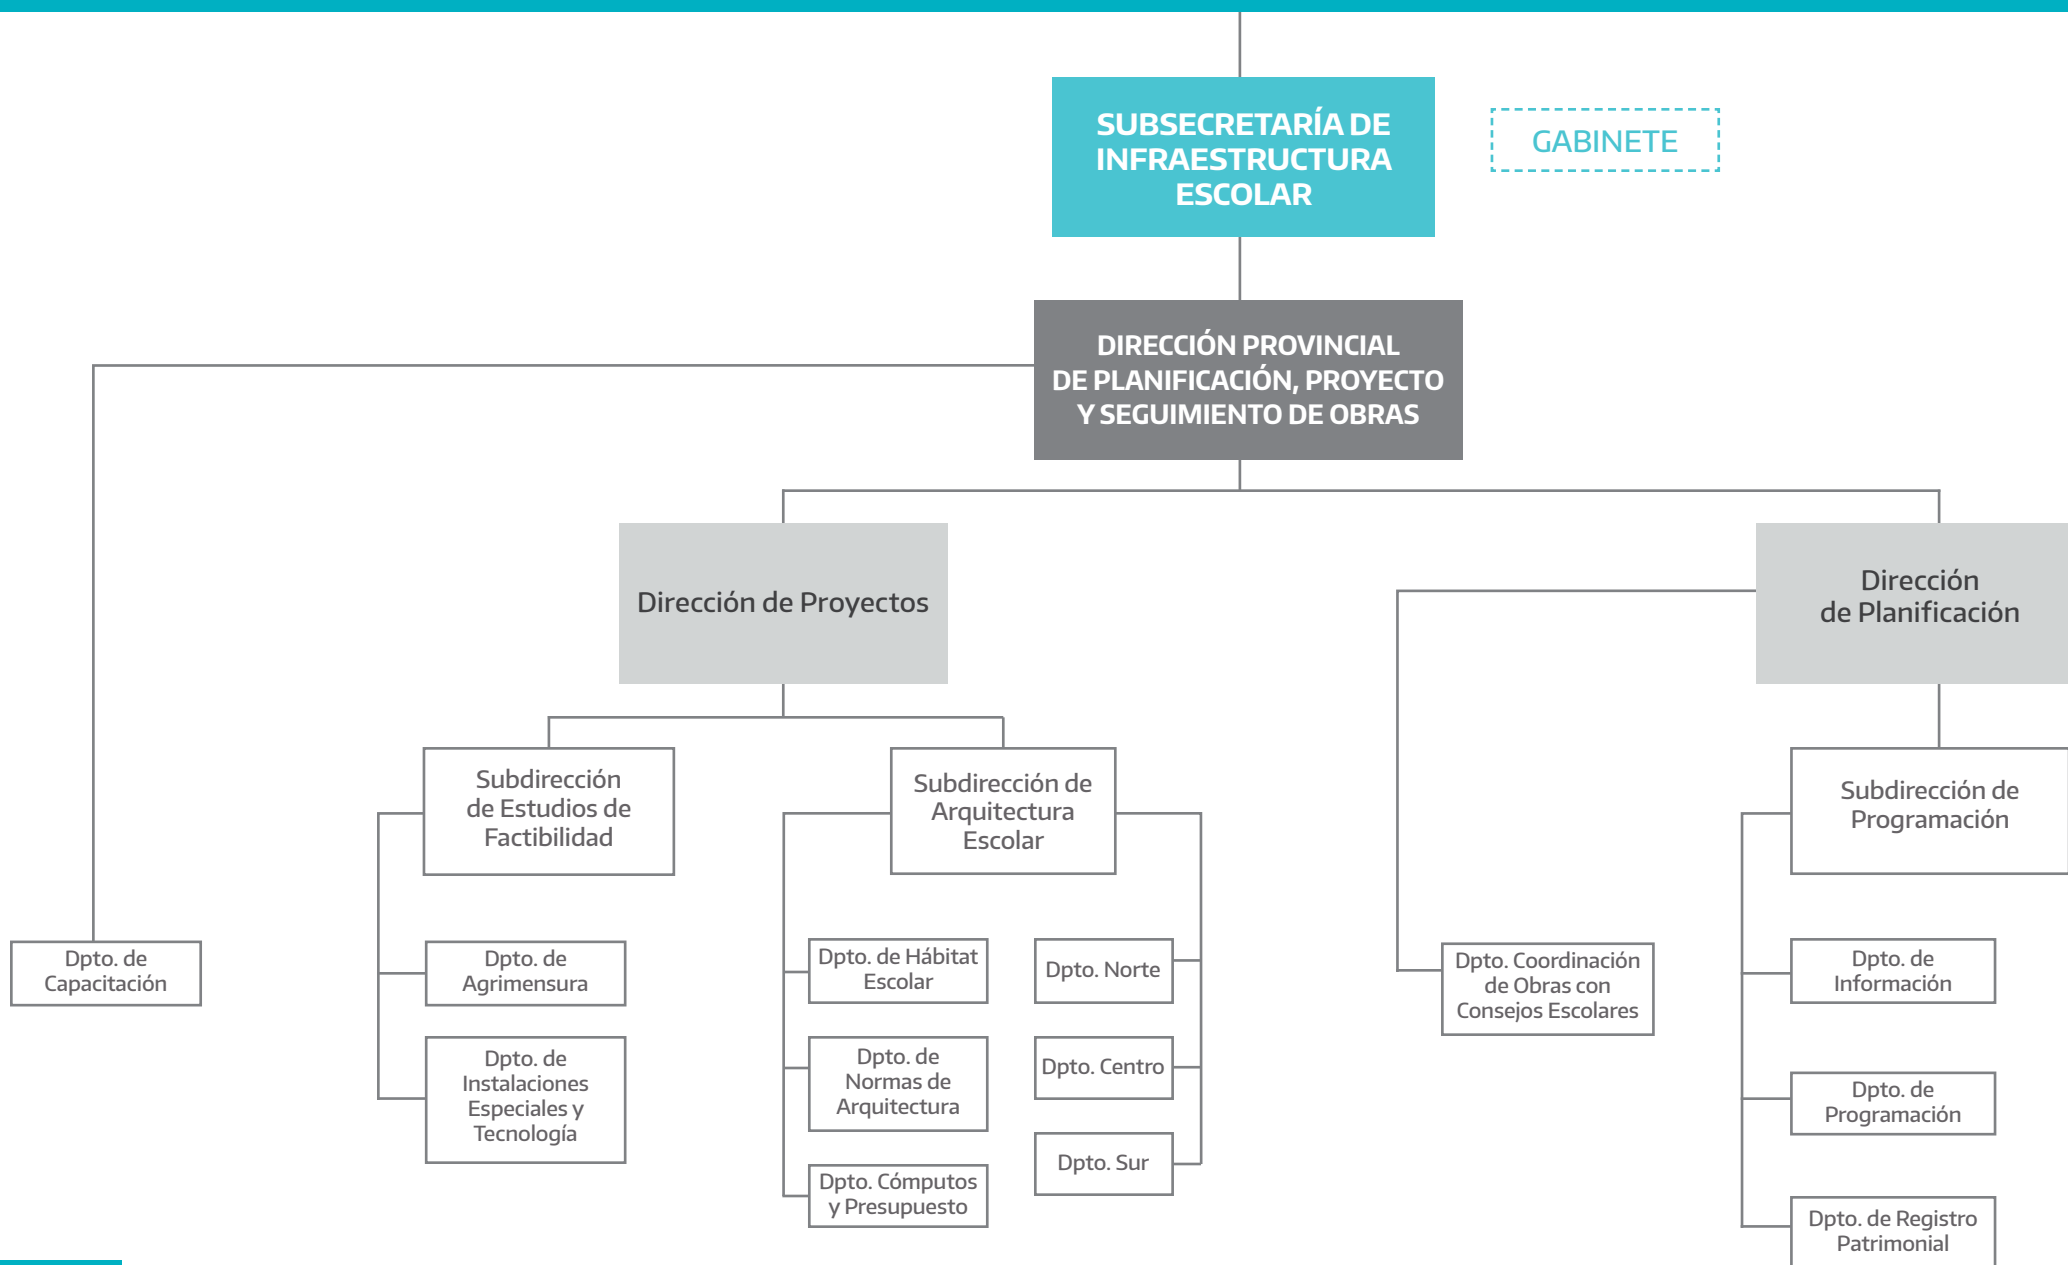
SUBSECRETARÍA DE INFRAESTRUCTURA ESCOLAR

GABINETE

DIRECCIÓN PROVINCIAL DE PLANIFICACIÓN, PROYECTO Y SEGUIMIENTO DE OBRAS

Dirección de Proyectos

Dirección de Planificación

Subdirección de Estudios de Factibilidad

Subdirección de Arquitectura Escolar

Subdirección de Programación

Dpto. de Capacitación

Dpto. de Agrimensura

Dpto. de Instalaciones Especiales y Tecnología

Dpto. de Hábitat Escolar

Dpto. de Normas de Arquitectura

Dpto. Cómputos y Presupuesto

Dpto. Norte

Dpto. Centro

Dpto. Sur

Dpto. Coordinación de Obras con Consejos Escolares

Dpto. de Información

Dpto. de Programación

Dpto. de Registro Patrimonial